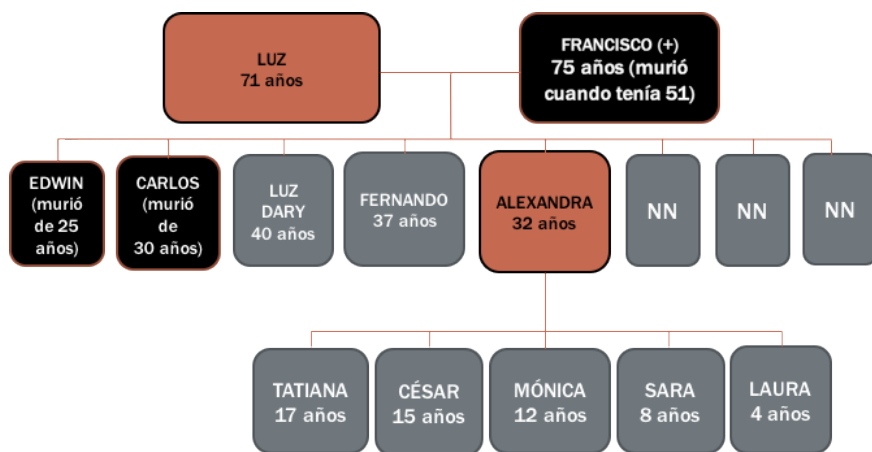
LUZ
71 años

FRANCISCO (+)
75 años (murió cuando tenía 51)

EDWIN (murió de 25 años)

CARLOS (murió de 30 años)

LUZ DARY
40 años

FERNANDO
37 años

ALEXANDRA
32 años

NN

NN

NN

TATIANA
17 años

CÉSAR
15 años

MÓNICA
12 años

SARA
8 años

LAURA
4 años